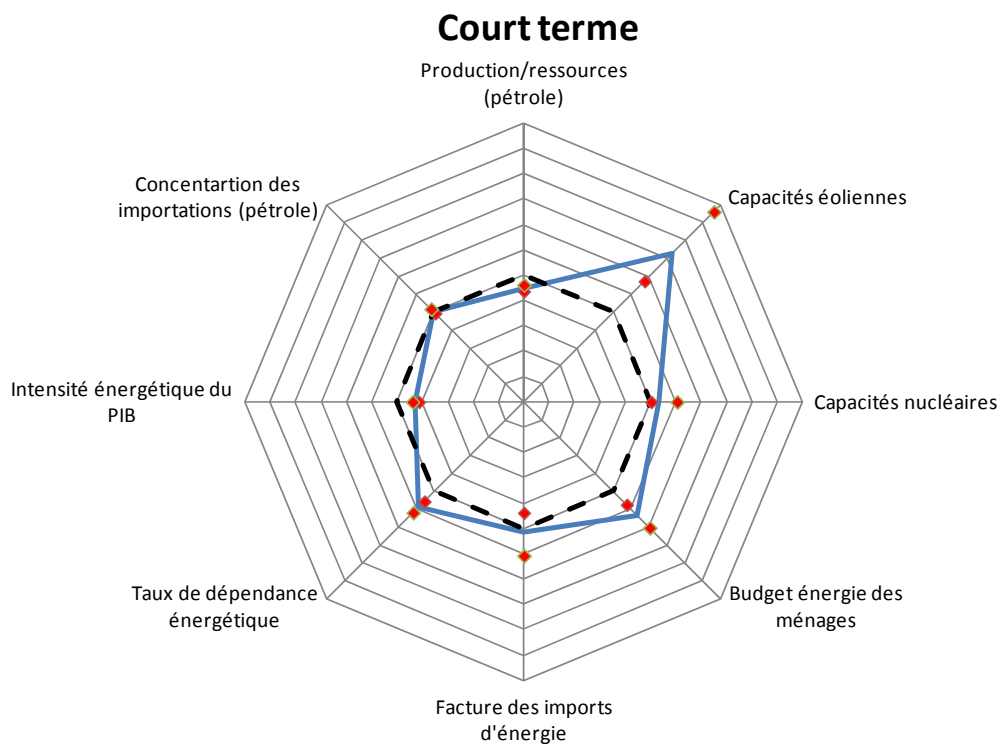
Court terme

Production/ressources (pétrole)

Capacités éoliennes

Capacités nucléaires

Budget énergie des ménages

Facture des imports d'énergie

Taux de dépendance énergétique

Intensité énergétique du PIB

Concentartion des importations (pétrole)